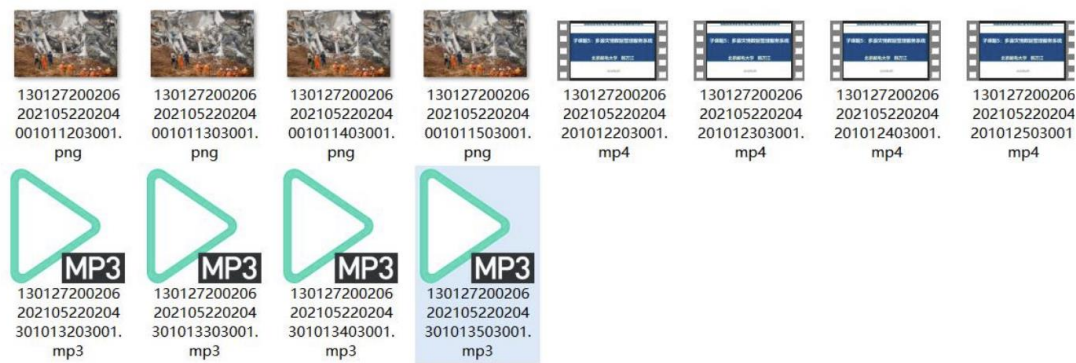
130127200206202105220204001011203001.png

130127200206202105220204001011303001.png

130127200206202105220204001011403001.png

130127200206202105220204001011503001.png

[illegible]

130127200206202105220204201012203001.mp4

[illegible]

130127200206202105220204201012303001.mp4

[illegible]

130127200206202105220204201012403001.mp4

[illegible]

130127200206202105220204201012503001.mp4

MP3

130127200206202105220204301013203001.mp3

MP3

130127200206202105220204301013303001.mp3

MP3

130127200206202105220204301013403001.mp3

MP3

130127200206202105220204301013503001.mp3